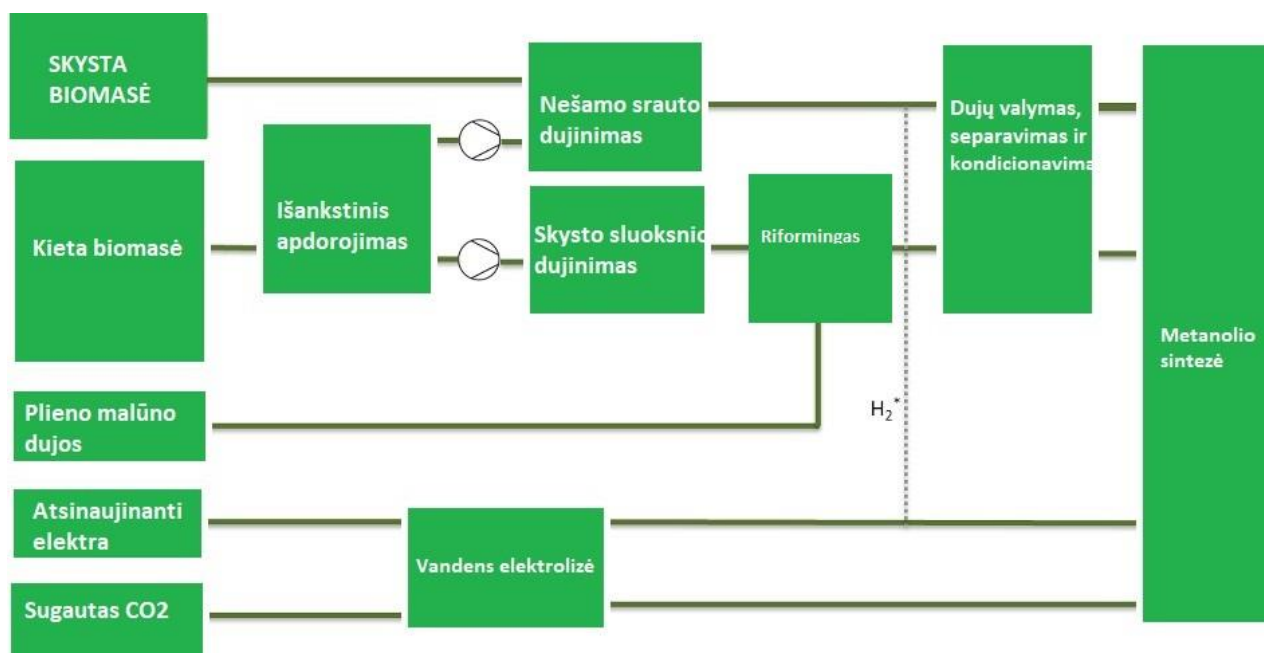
SKYSTA BIOMASĖ

Kieta biomasė

Išankstinis apdorojimas

Nešamo srauto dujinimas

Skysto sluoksnic dujinimas

Riformingas

Dujų valymas, separavimas ir kondicionavima

Metanolio sintezė

Plieno malūno dujos

$H_2^*$

Atsinaujinanti elektra

Vandens elektrolizė

Sugautas CO2